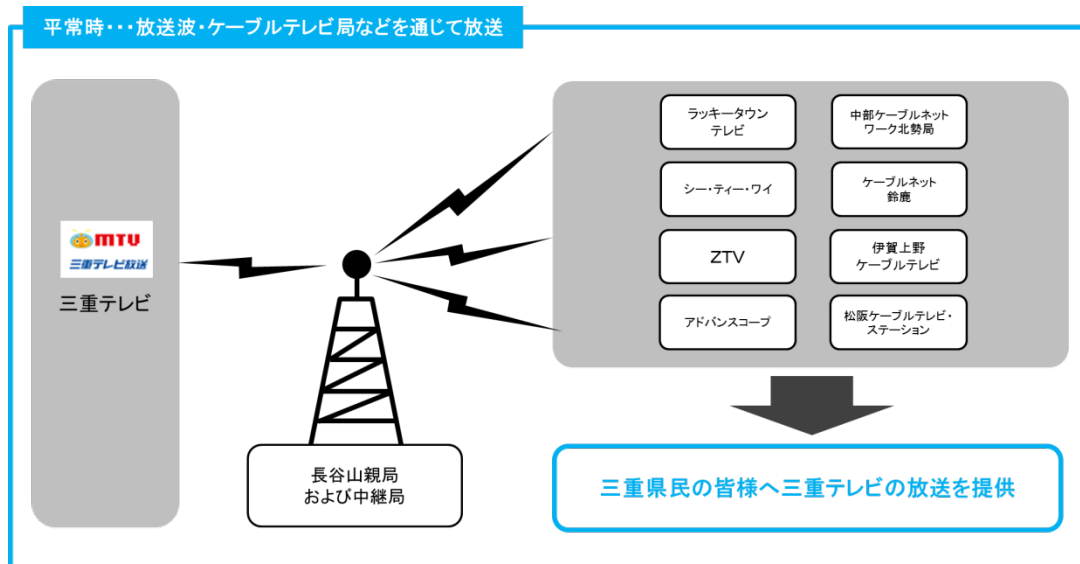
平常時・・・放送波・ケーブルテレビ局などを通じて放送

MTU
三重テレビ放送

三重テレビ

長谷山親局
および中継局

ラッキータウンテレビ

中部ケーブルネットワーク北勢局

シー・ティー・ワイ

ケーブルネット鈴鹿

ZTV

伊賀上野ケーブルテレビ

アドバンスコープ

松阪ケーブルテレビ・ステーション

三重県民の皆様へ三重テレビの放送を提供